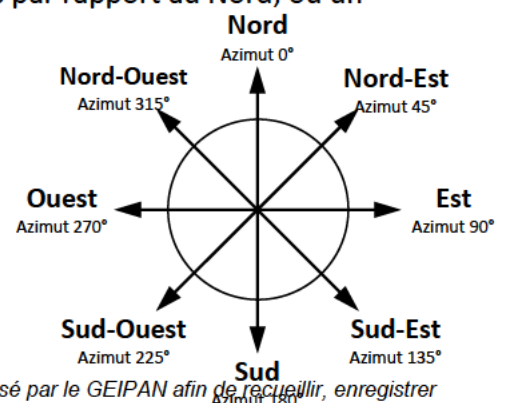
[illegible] par rapport au Nord, ou un

Nord
Azimut 0°

Nord-Ouest
Azimut 315°

Nord-Est
Azimut 45°

Ouest
Azimut 270°

Est
Azimut 90°

Sud-Ouest
Azimut 225°

Sud-Est
Azimut 135°

Sud
Azimut 180°

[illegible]sé par le GEIPAN afin de recueillir, enregistrer